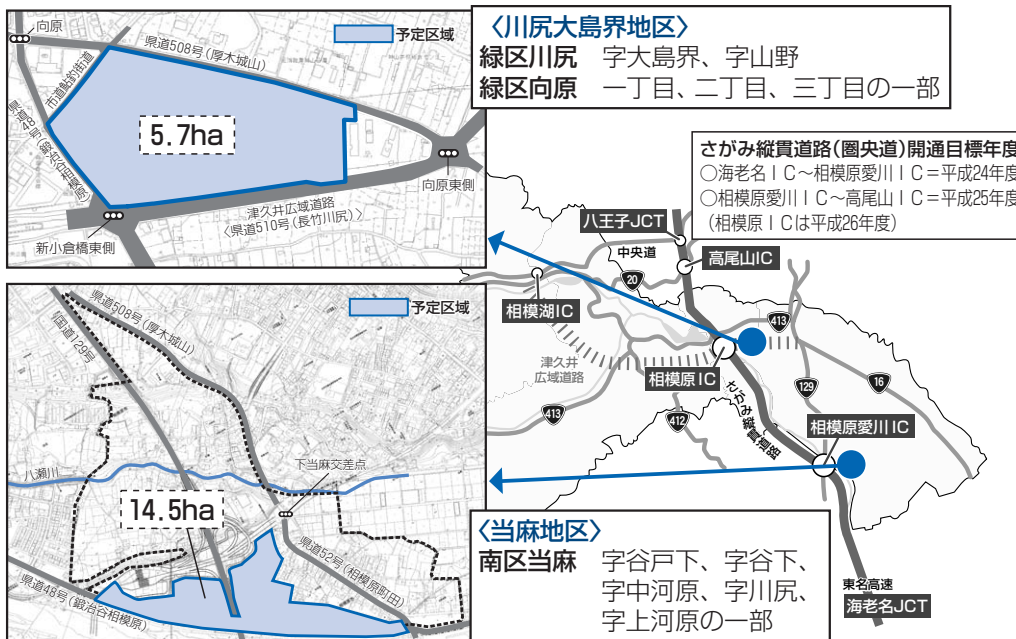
〈川尻大島界地区〉
緑区川尻　字大島界、字山野
緑区向原　一丁目、二丁目、三丁目の一部

予定区域
向原
県道508号（厚木城山）
市道鈴川街道
県道48号（鍛冶谷相模原）
5.7ha
向原東側
新小倉橋東側
津久井広域道路
〈県道510号（長竹川尻）〉

さがみ縦貫道路（圏央道）開通目標年度
○海老名ＩＣ～相模原愛川ＩＣ＝平成24年度
○相模原愛川ＩＣ～高尾山ＩＣ＝平成25年度
（相模原ＩＣは平成26年度）

八王子JCT
中央道
高尾山IC
20
相模湖IC
413
津久井広域道路
相模原IC
さがみ縦貫道路
129
16
413
412
相模原愛川IC
東名高速
海老名JCT

予定区域
県道508号（厚木城山）
国道129号
八瀬川
下当麻交差点
14.5ha
県道52号（相模原町田）
県道48号（鍛冶谷相模原）

〈当麻地区〉
南区当麻　字谷戸下、字谷下、字中河原、字川尻、字上河原の一部